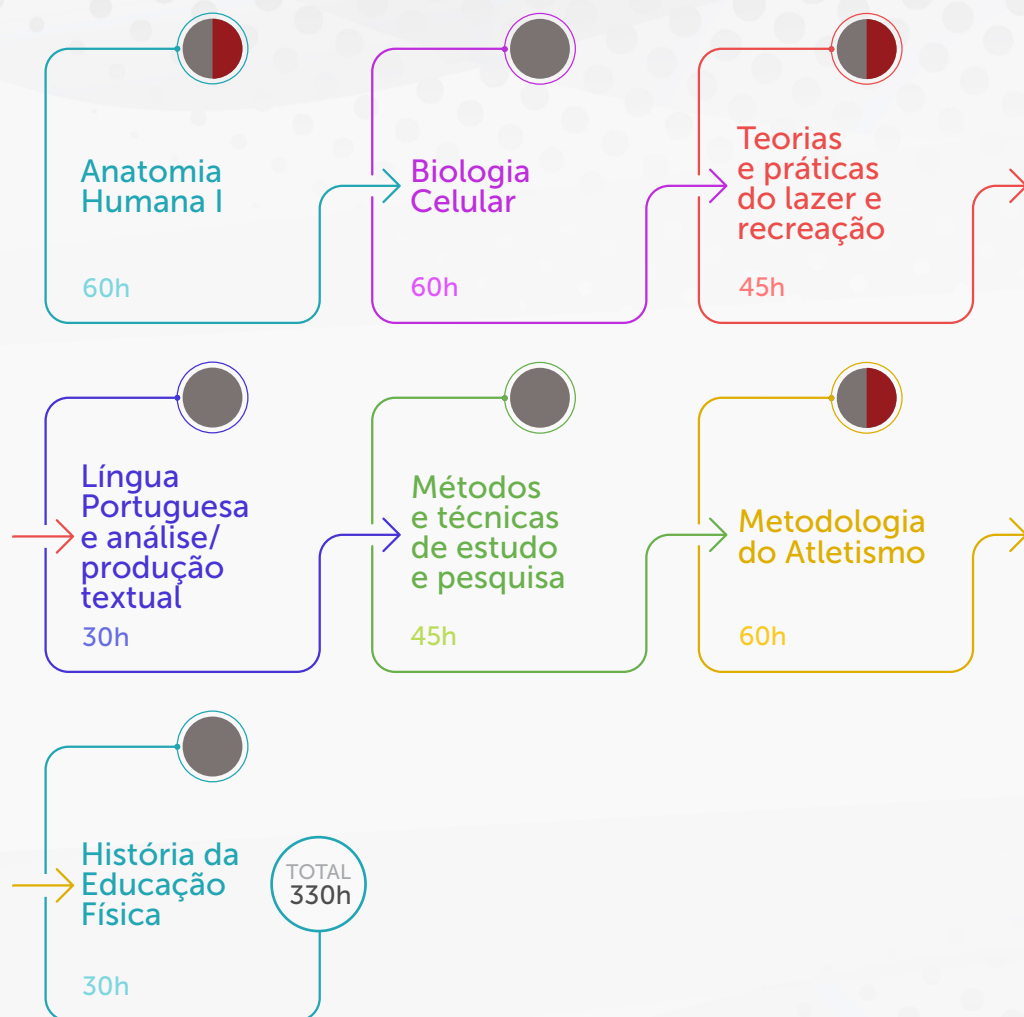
Anatomia Humana I

60h

Biologia Celular

60h

Teorias e práticas do lazer e recreação

45h

Língua Portuguesa e análise/ produção textual

30h

Métodos e técnicas de estudo e pesquisa

45h

Metodologia do Atletismo

60h

História da Educação Física

30h

TOTAL
330h